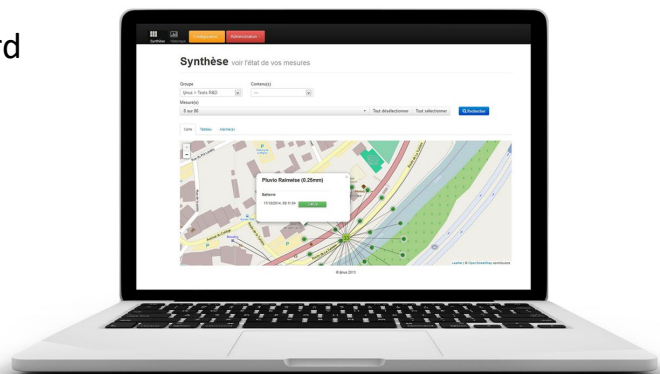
rd

Synthèse Historique

Synthèse voir l'état de vos mesures

Groupe
Qmus > Tests R&D

Contenu(s)
---

Mesure(s)
8 sur 88

Tout désélectionner Tout sélectionner Rechercher

Carte Tableau Alarme(s)

Pluvio Rainwise (0.26mm)

Batterie
11/04/2014, 09:11:54

+
−

Leaflet | © OpenStreetMap contributors

© Qmus 2013